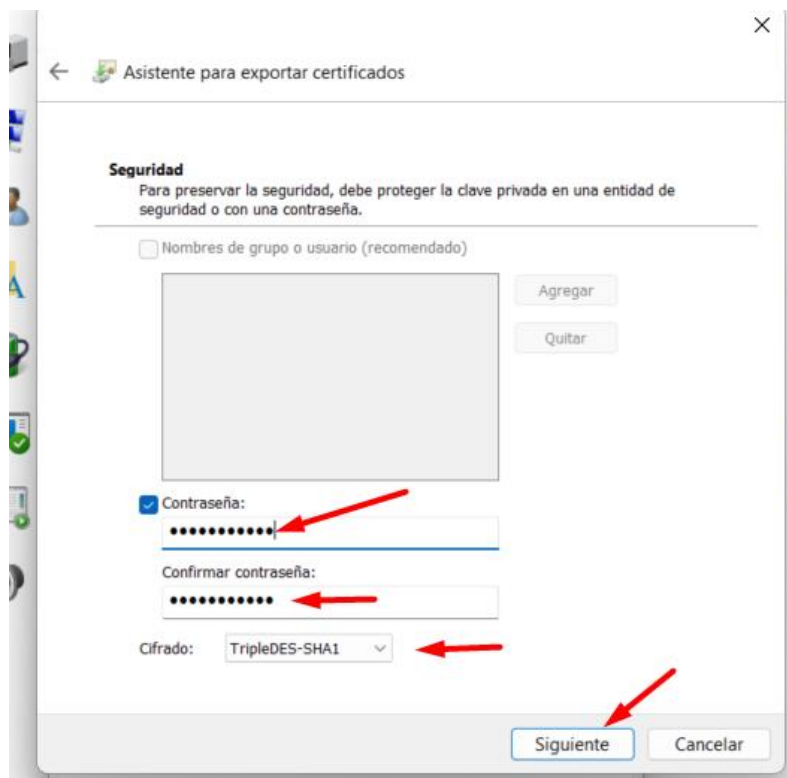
Asistente para exportar certificados

Seguridad
Para preservar la seguridad, debe proteger la clave privada en una entidad de seguridad o con una contraseña.

Nombres de grupo o usuario (recomendado)

Agregar

Quitar

Contraseña:

••••••••••••

Confirmar contraseña:

••••••••••••

Cifrado: TripleDES-SHA1

Siguiente Cancelar